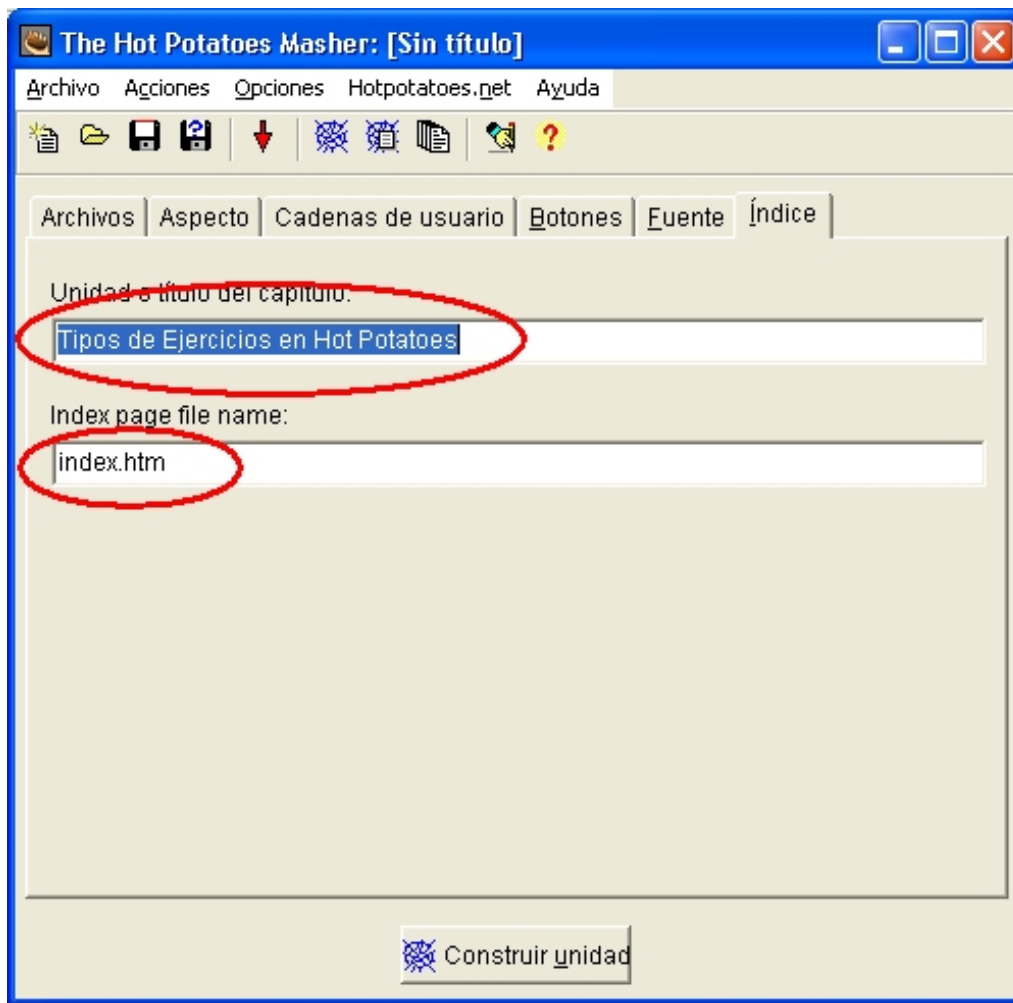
The Hot Potatoes Masher: [Sin título]

Archivo Acciones Opciones Hotpotatoes.net Ayuda

Archivos Aspecto Cadenas de usuario Botones Fuente Índice

Unidad o título del capítulo:

Tipos de Ejercicios en Hot Potatoes

Index page file name:

index.htm

Construir unidad